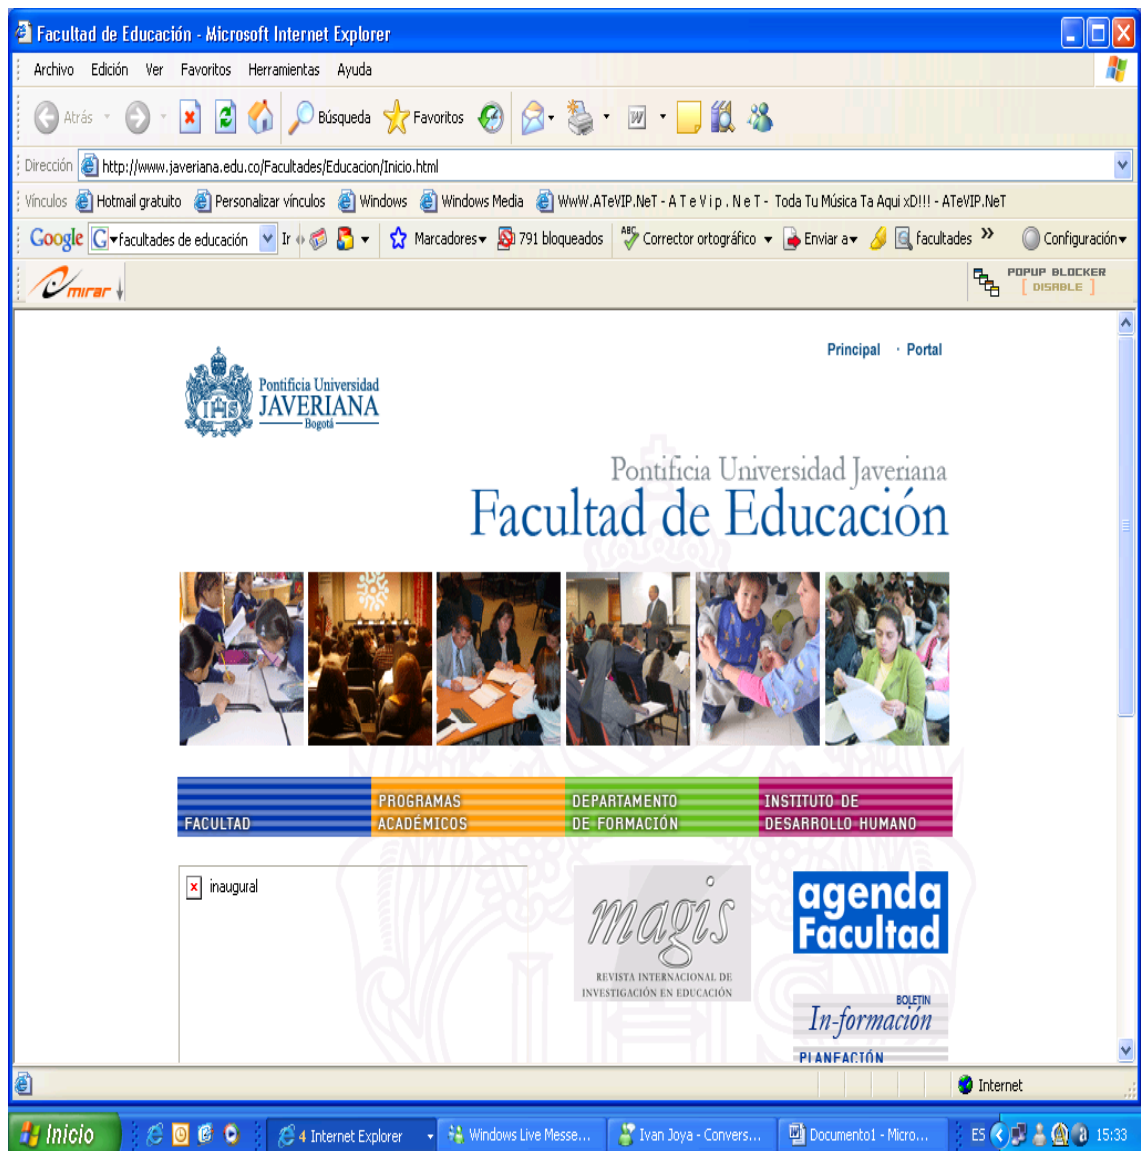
Facultad de Educación - Microsoft Internet Explorer

Archivo Edición Ver Favoritos Herramientas Ayuda

Atrás Búsqueda Favoritos

Dirección http://www.javeriana.edu.co/Facultades/Educacion/Inicio.html

Vínculos Hotmail gratuito Personalizar vínculos Windows Windows Media WwW.ATeVIP.NeT - A T e V i p . N e T - Toda Tu Música Ta Aqui xD!!! - ATeVIP.NeT

Google facultades de educación Ir Marcadores 791 bloqueados Corrector ortográfico Enviar a facultades » Configuración

mirar POPUP BLOCKER [ DISABLE ]

Principal · Portal

Pontificia Universidad JAVERIANA Bogotá

Pontificia Universidad Javeriana
Facultad de Educación

FACULTAD | PROGRAMAS ACADÉMICOS | DEPARTAMENTO DE FORMACIÓN | INSTITUTO DE DESARROLLO HUMANO

inaugural

magis
REVISTA INTERNACIONAL DE INVESTIGACIÓN EN EDUCACIÓN

agenda Facultad

BOLETIN
In-formación
PLANEACIÓN

Internet

Inicio 4 Internet Explorer Windows Live Messe... Ivan Joya - Convers... Documento1 - Micro... ES 15:33